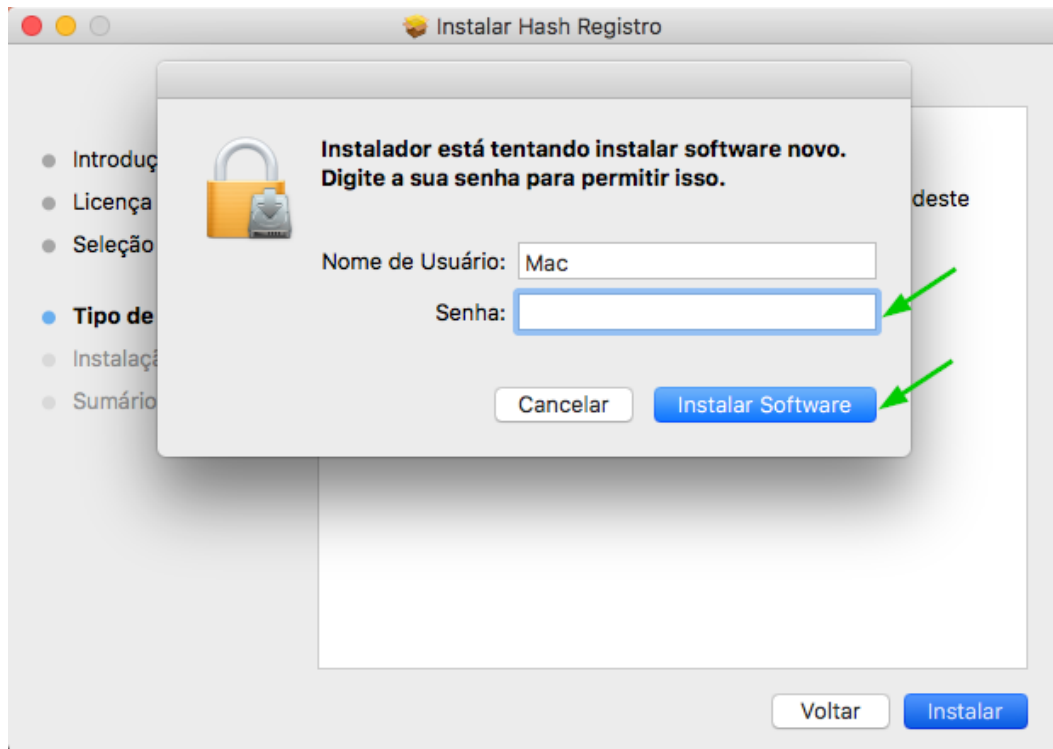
Instalar Hash Registro

Introduç
Licença
Seleção
Tipo de
Instalaçã
Sumário

deste

Instalador está tentando instalar software novo. Digite a sua senha para permitir isso.

Nome de Usuário: Mac
Senha:

Cancelar
Instalar Software

Voltar
Instalar